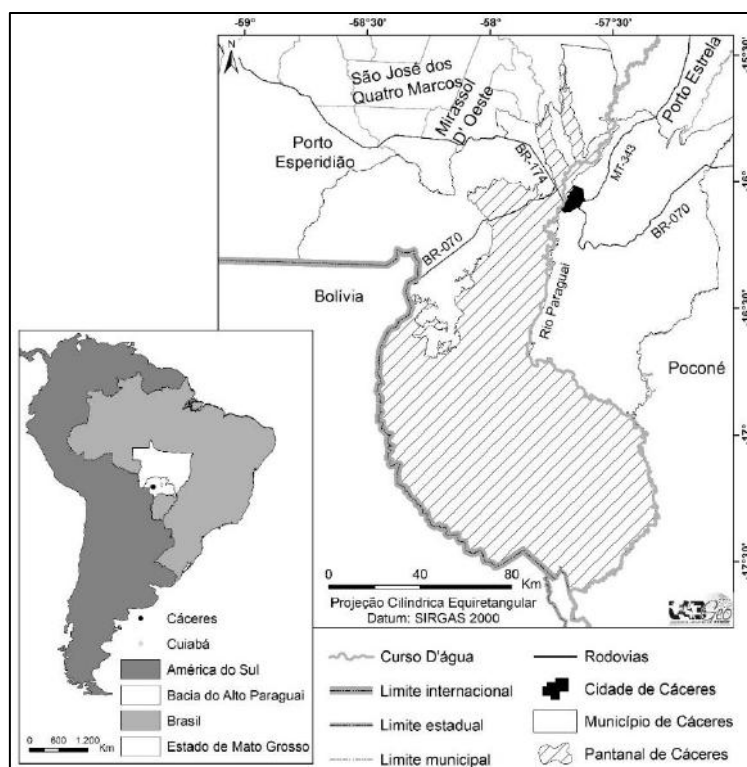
-59° -58°30' -58° -57°30'

-15°30'
-16°
-16°30'
-17°
-17°30'

N

São José dos Quatro Marcos

Mirassol D' Oeste

Porto Estrela

Porto Esperidião

BR-174

MT-343

BR-070

BR-070

Bolívia

Rio Paraguai

Poconé

0 40 80 Km
Projeção Cilíndrica Equiretangular
Datum: SIRGAS 2000

Cáceres
Cuiabá
América do Sul
Bacia do Alto Paraguai
Brasil
Estado de Mato Grosso

0 600 1.200 Km

Curso D'água
Limite internacional
Limite estadual
Limite municipal
Rodovias
Cidade de Cáceres
Município de Cáceres
Pantanal de Cáceres